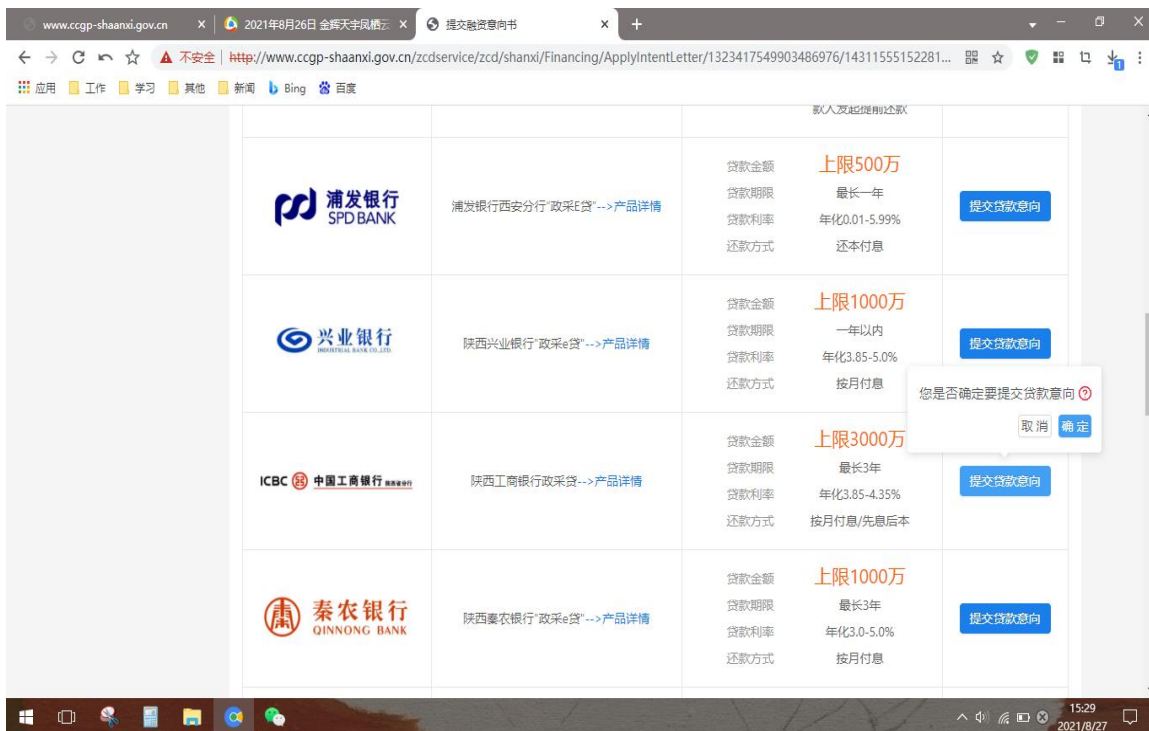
www.ccgp-shaanxi.gov.cn × 2021年8月26日 金辉天宇风栖云 × 提交融资意向书 × +

不安全 | http://www.ccgp-shaanxi.gov.cn/zcdservice/zcd/shanxi/Financing/ApplyIntentLetter/1323417549903486976/14311555152281...

应用 工作 学习 其他 新闻 Bing 百度

款人发起提前还款

浦发银行 SPD BANK | 浦发银行西安分行"政采E贷"-->产品详情 | 贷款金额 上限500万 贷款期限 最长一年 贷款利率 年化0.01-5.99% 还款方式 还本付息 | 提交贷款意向

兴业银行 INDUSTRIAL BANK CO.,LTD. | 陕西兴业银行"政采e贷"-->产品详情 | 贷款金额 上限1000万 贷款期限 一年以内 贷款利率 年化3.85-5.0% 还款方式 按月付息 | 提交贷款意向

您是否确定要提交贷款意向
取消 确定

ICBC 中国工商银行 陕西省分行 | 陕西工商银行政采贷-->产品详情 | 贷款金额 上限3000万 贷款期限 最长3年 贷款利率 年化3.85-4.35% 还款方式 按月付息/先息后本 | 提交贷款意向

秦农银行 QINNONG BANK | 陕西秦农银行"政采e贷"-->产品详情 | 贷款金额 上限1000万 贷款期限 最长3年 贷款利率 年化3.0-5.0% 还款方式 按月付息 | 提交贷款意向

15:29
2021/8/27